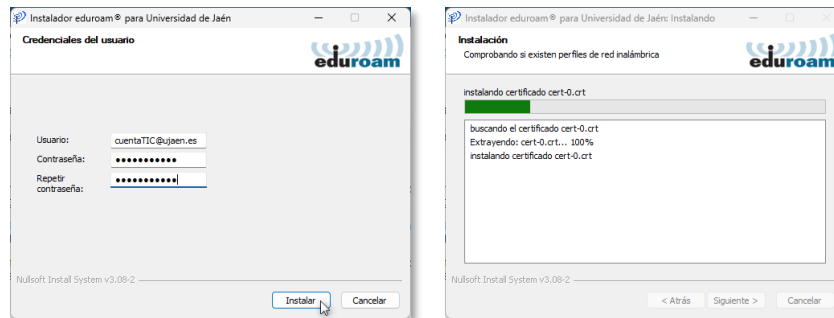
Instalador eduroam® para Universidad de Jaén

Credenciales del usuario

eduroam

Usuario: cuentaTIC@ujaen.es
Contraseña: ●●●●●●●●●●●
Repetir contraseña: ●●●●●●●●●●●

Nullsoft Install System v3.08-2

Instalar
Cancelar

Instalador eduroam® para Universidad de Jaén: Instalando

Instalación
Comprobando si existen perfiles de red inalámbrica

eduroam

instalando certificado cert-0.crt

buscando el certificado cert-0.crt
Extrayendo: cert-0.crt... 100%
instalando certificado cert-0.crt

Nullsoft Install System v3.08-2

< Atrás
Siguiente >
Cancelar